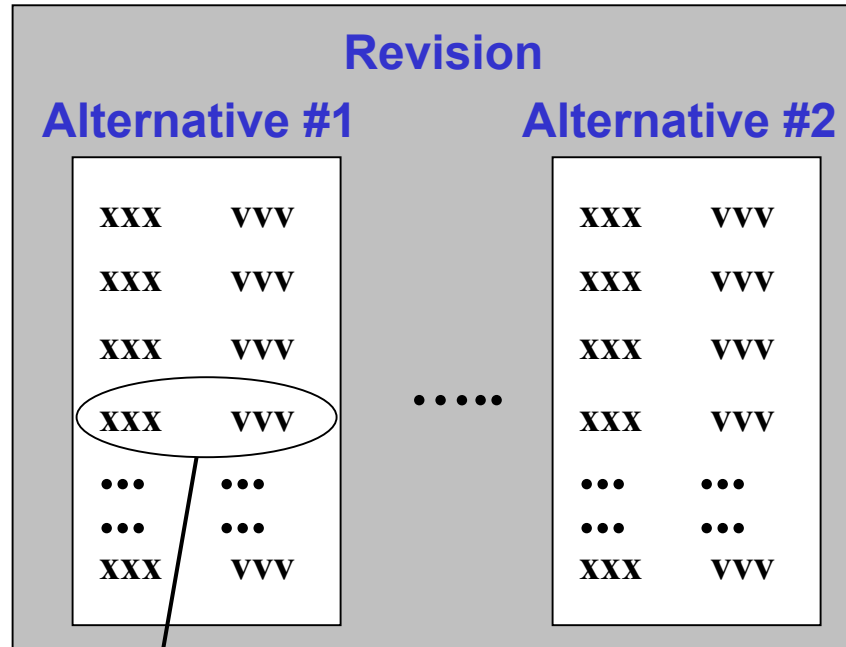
Revision

Alternative #1

| | |
|---|---|
| xxx | vvv |
| xxx | vvv |
| xxx | vvv |
| xxx | vvv |
| ••• | ••• |
| ••• | ••• |
| xxx | vvv |

•••••

Alternative #2

| | |
|---|---|
| xxx | vvv |
| xxx | vvv |
| xxx | vvv |
| xxx | vvv |
| ••• | ••• |
| ••• | ••• |
| xxx | vvv |